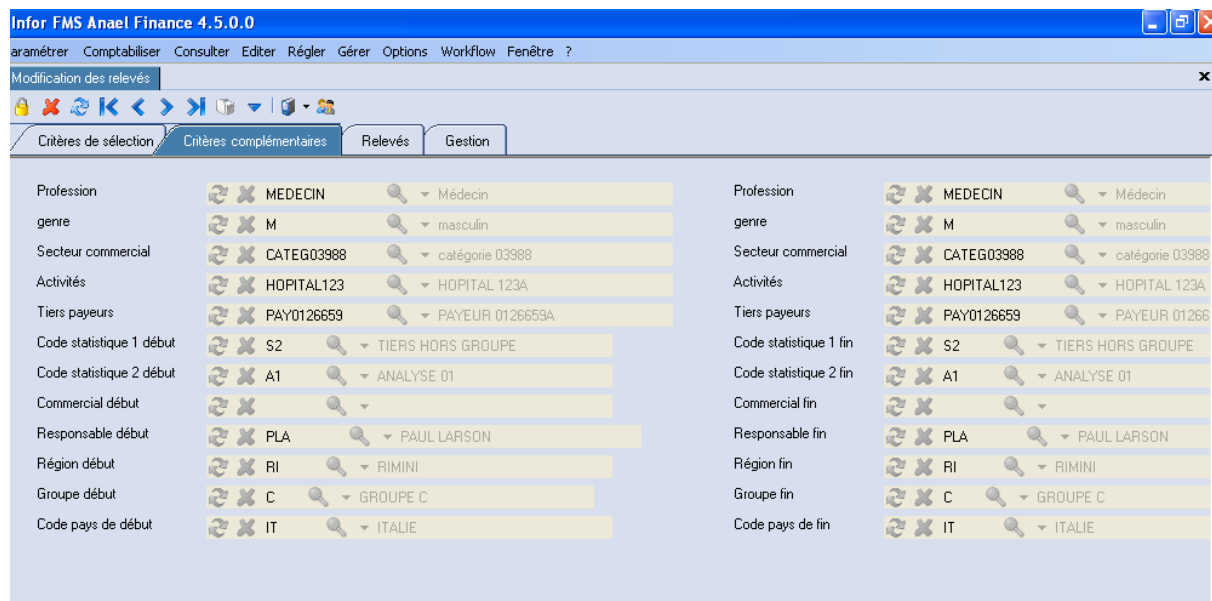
Infor FMS Anael Finance 4.5.0.0

aramétrer Comptabiliser Consulter Editer Régler Gérer Options Workflow Fenêtre ?

Modification des relevés

Critères de sélection | Critères complémentaires | Relevés | Gestion

Profession MEDECIN Médecin
genre M masculin
Secteur commercial CATEG03988 catégorie 03988
Activités HOPITAL123 HOPITAL 123A
Tiers payeurs PAY0126659 PAYEUR 0126659A
Code statistique 1 début S2 TIERS HORS GROUPE
Code statistique 2 début A1 ANALYSE 01
Commercial début
Responsable début PLA PAUL LARSON
Région début RI RIMINI
Groupe début C GROUPE C
Code pays de début IT ITALIE

Profession MEDECIN Médecin
genre M masculin
Secteur commercial CATEG03988 catégorie 03988
Activités HOPITAL123 HOPITAL 123A
Tiers payeurs PAY0126659 PAYEUR 01266
Code statistique 1 fin S2 TIERS HORS GROUPE
Code statistique 2 fin A1 ANALYSE 01
Commercial fin
Responsable fin PLA PAUL LARSON
Région fin RI RIMINI
Groupe fin C GROUPE C
Code pays de fin IT ITALIE